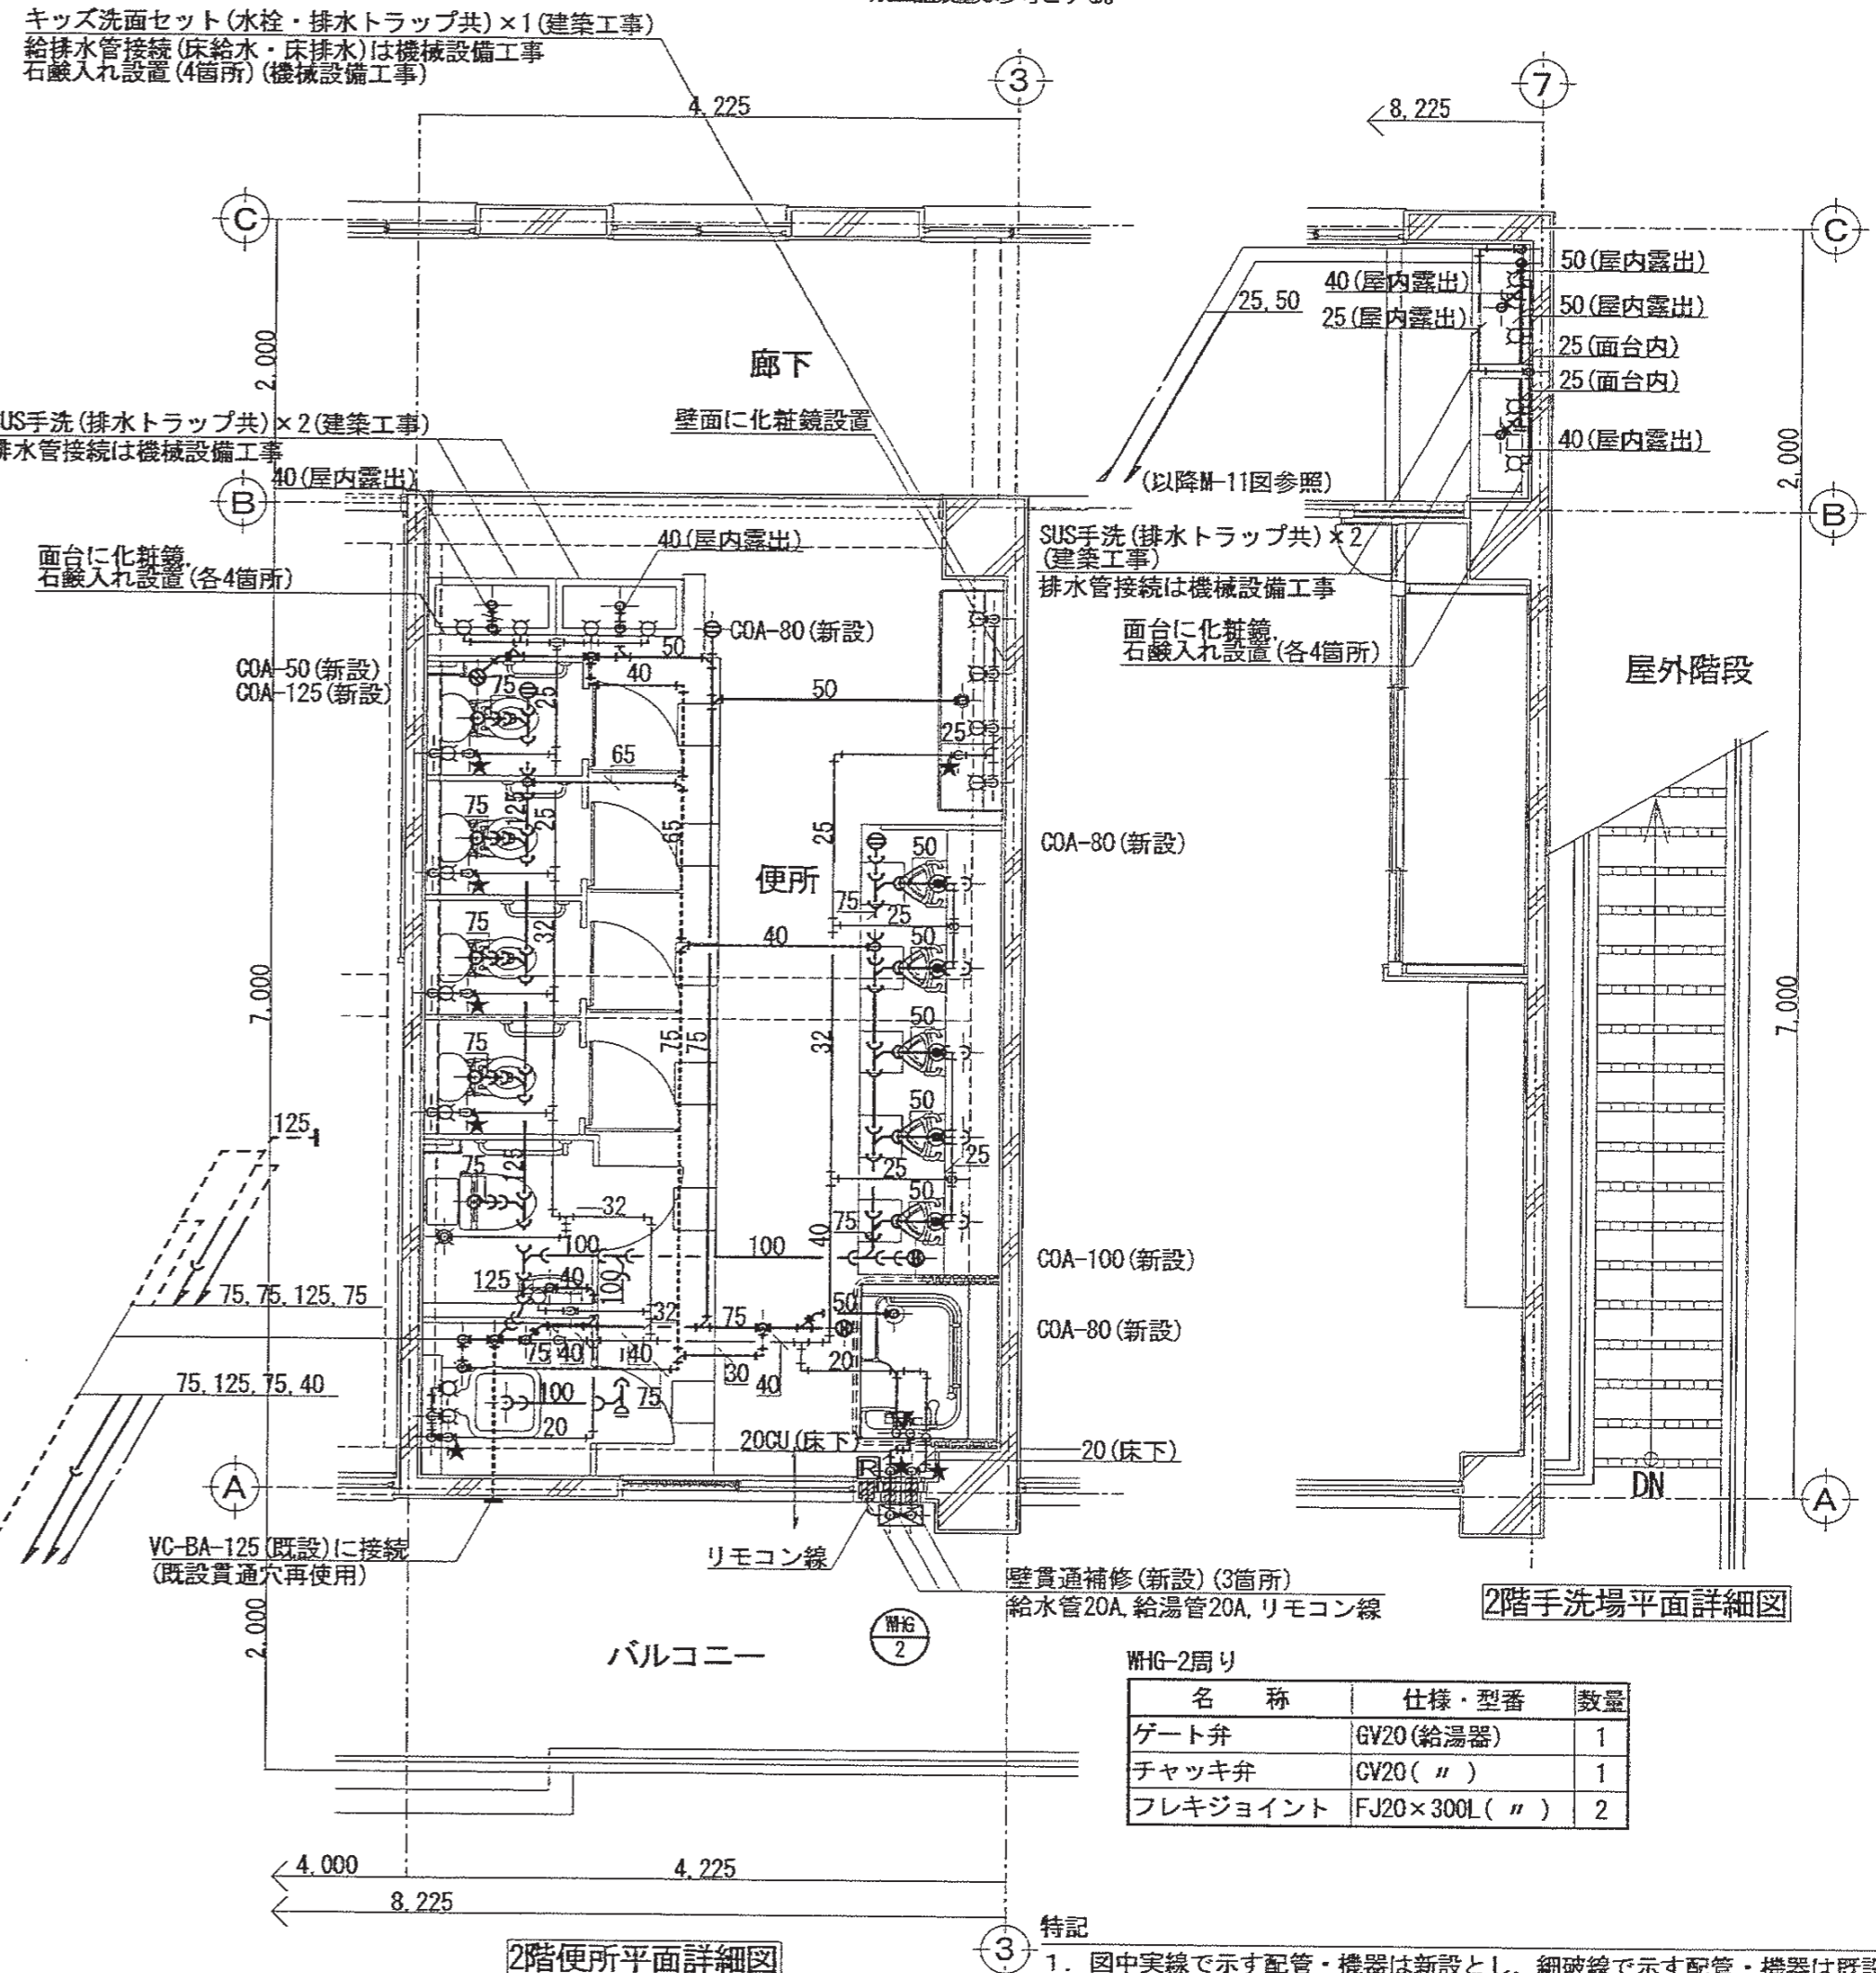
キッズ洗面セット(水栓・排水トラップ共)×1(建築工事)
給排水管接続(床給水・床排水)は機械設備工事
石鹸入れ設置(4箇所)(機械設備工事)

3
4,225
7
8,225

C
廊下
2,000
50(屋内露出)
40(屋内露出)
50(屋内露出)
25,50
25(屋内露出)
25(面台内)
25(面台内)
40(屋内露出)
2,000

US手洗(排水トラップ共)×2(建築工事)
排水管接続は機械設備工事
壁面に化粧鏡設置
40(屋内露出)
(以降M-11図参照)
B
面台に化粧鏡,
石鹸入れ設置(各4箇所)
40(屋内露出)
SUS手洗(排水トラップ共)×2
(建築工事)
排水管接続は機械設備工事
面台に化粧鏡,
石鹸入れ設置(各4箇所)
COA-80(新設)
COA-50(新設)
COA-125(新設)
屋外階段
50
40
50
75
25
65
25
75
125
25
25
COA-80(新設)
便所
50
75
25
75
32
40
50
7,000
7,000
75
75
75
32
50
50
125
75
25
25
125
32
50
75
40
100
100
100
COA-100(新設)
125
40
100
32
75,75,125,75
75
50
COA-80(新設)
75
40
40
30
40
20
75,125,75,40
100
75
20
20CU(床下)
20(床下)
R
DN
A
VC-BA-125(既設)に接続
(既設貫通穴再使用)
リモコン線
壁貫通補修(新設)(3箇所)
給水管20A,給湯管20A,リモコン線
2階手洗場平面詳細図
2,000
WHG
2
バルコニー
WHG-2周り

| 名　称 | 仕様・型番 | 数量 |
|---|---|---|
| ゲート弁 | GV20(給湯器) | 1 |
| チャッキ弁 | CV20( 〃 ) | 1 |
| フレキジョイント | FJ20×300L( 〃 ) | 2 |

4,000
4,225
8,225
特記
3
2階便所平面詳細図
1. 図中実線で示す配管・機器は新設とし、細破線で示す配管・機器は既設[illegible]